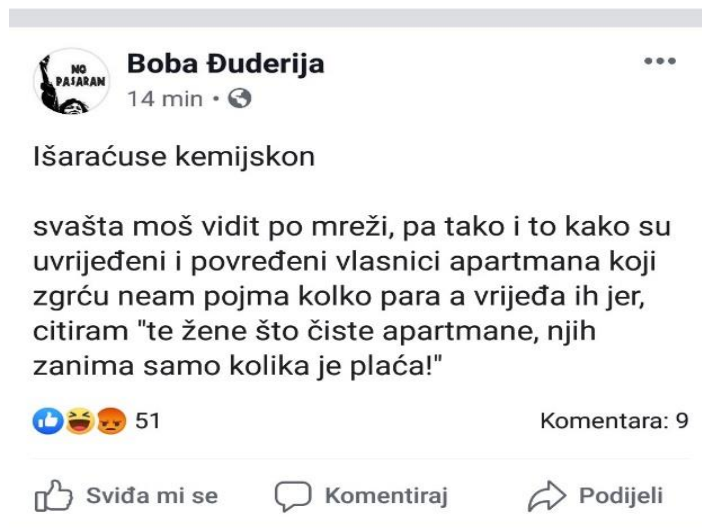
NO PASARAN

Boba Đuderija
14 min •

Išaraćuse kemijskon

svašta moš vidit po mreži, pa tako i to kako su uvrijeđeni i povređeni vlasnici apartmana koji zgrću neam pojma kolko para a vrijeđa ih jer, citiram "te žene što čiste apartmane, njih zanima samo kolika je plaća!"

51
Komentara: 9

Sviđa mi se
Komentiraj
Podijeli